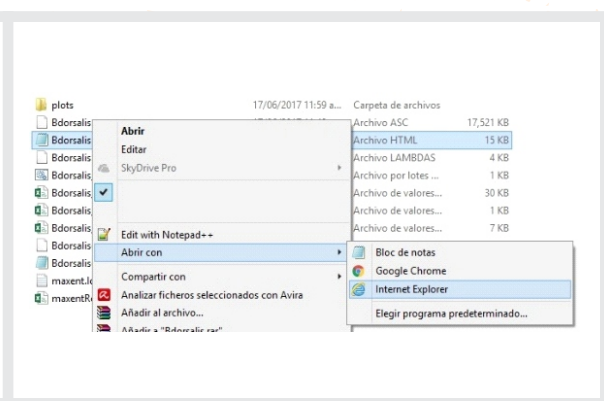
plots
17/06/2017 11:59 a...
Carpeta de archivos
Bdorsalis
Archivo ASC
17,521 KB
Bdorsalis
Archivo HTML
15 KB
Bdorsalis
Archivo LAMBDAS
4 KB
Bdorsalis
Archivo por lotes ...
1 KB
Bdorsalis
Archivo de valores...
30 KB
Bdorsalis
Archivo de valores...
1 KB
Bdorsalis
Archivo de valores...
7 KB
Bdorsalis
Bdorsalis
maxent.l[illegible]
maxentR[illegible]

Abrir
Editar
SkyDrive Pro
Edit with Notepad++
Abrir con
Compartir con
Analizar ficheros seleccionados con Avira
Añadir al archivo...
Añadir a "Bdorsalis.rar"

Bloc de notas
Google Chrome
Internet Explorer
Elegir programa predeterminado...